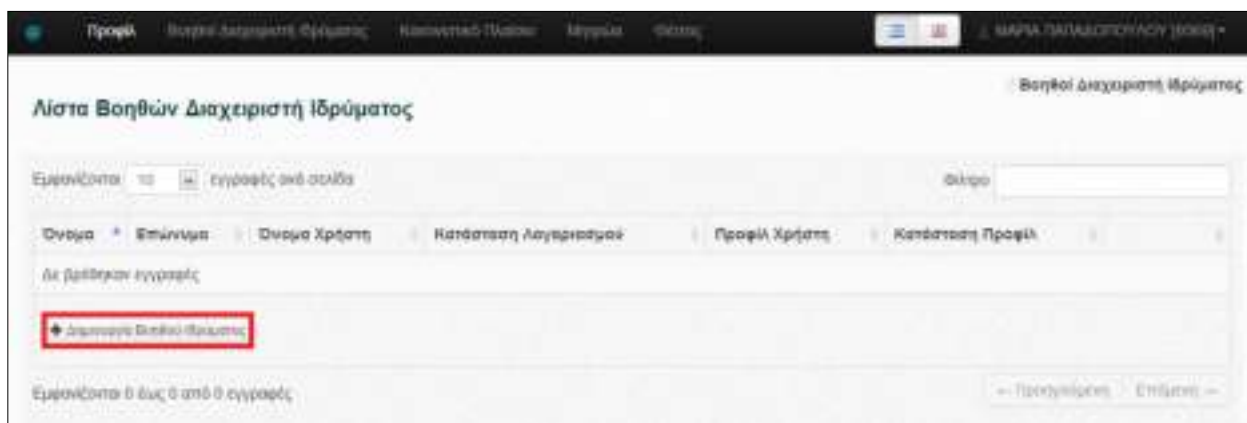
Προφίλ Βοηθοί Διαχειριστή Ιδρύματος Κανονιστικό Πλαίσιο Μηνύματα Θέσεις

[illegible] ΜΑΡΙΑ ΠΑΠΑΔΟΠΟΥΛΟΥ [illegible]

Βοηθοί Διαχειριστή Ιδρύματος

Λίστα Βοηθών Διαχειριστή Ιδρύματος

Εμφανίζονται 10 εγγραφές ανά σελίδα

Φίλτρο

| Όνομα | Επώνυμο | Όνομα Χρήστη | Κατάσταση Λογαριασμού | Προφίλ Χρήστη | Κατάσταση Προφίλ | |
|---|---|---|---|---|---|---|
| Δε βρέθηκαν εγγραφές | | | | | | |

Δημιουργία Βοηθού Ιδρύματος

Εμφανίζονται 0 έως 0 από 0 εγγραφές

← Προηγούμενη Επόμενη →